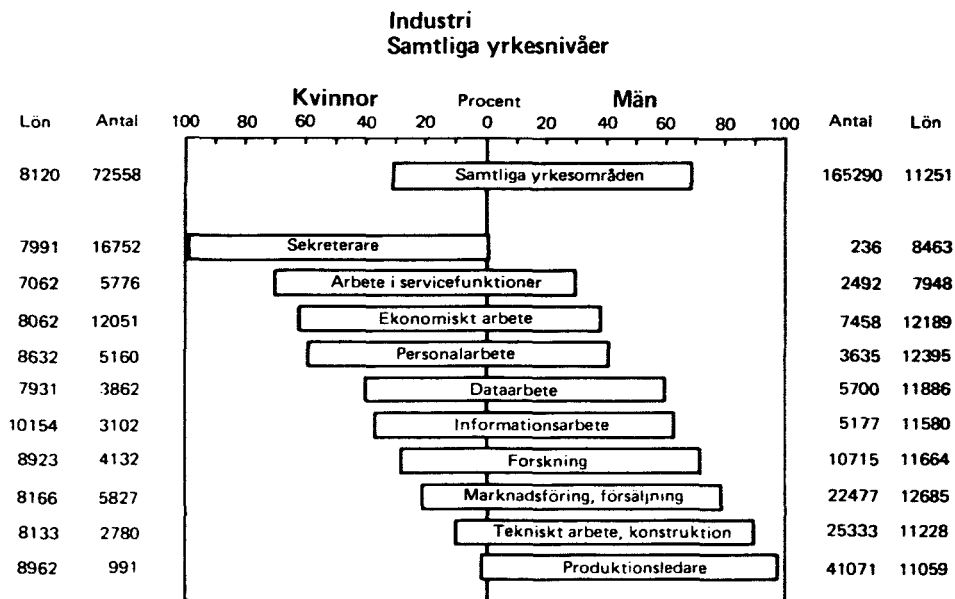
Industri
Samtliga yrkesnivåer

Kvinnor Procent Män

| Lön | Antal | 100 80 60 40 20 0 20 40 60 80 100 | Antal | Lön |
|---|---|---|---|---|
| 8120 | 72558 | Samtliga yrkesområden | 165290 | 11251 |
| 7991 | 16752 | Sekreterare | 236 | 8463 |
| 7062 | 5776 | Arbete i servicefunktioner | 2492 | 7948 |
| 8062 | 12051 | Ekonomiskt arbete | 7458 | 12189 |
| 8632 | 5160 | Personalarbete | 3635 | 12395 |
| 7931 | 3862 | Dataarbete | 5700 | 11886 |
| 10154 | 3102 | Informationsarbete | 5177 | 11580 |
| 8923 | 4132 | Forskning | 10715 | 11664 |
| 8166 | 5827 | Marknadsföring, försäljning | 22477 | 12685 |
| 8133 | 2780 | Tekniskt arbete, konstruktion | 25333 | 11228 |
| 8962 | 991 | Produktionsledare | 41071 | 11059 |